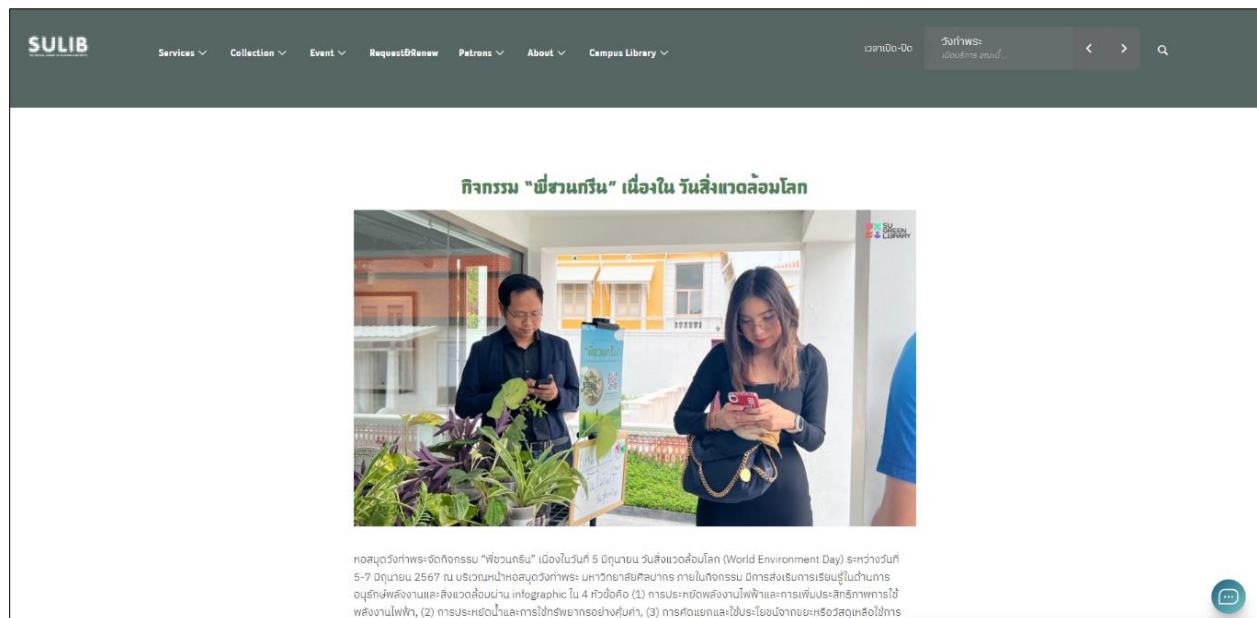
SULIB

Services Collection Event Request&Renew Patrons About Campus Library

เวลาเปิด-ปิด วังท่าพระ เปิดบริการ ตอนนี้...

กิจกรรม "พี่ชวนกรีน" เนื่องใน วันสิ่งแวดล้อมโลก

SU GREEN LIBRARY

พี่ชวนกรีน

หอสมุดวังท่าพระจัดกิจกรรม "พี่ชวนกรีน" เนื่องในวันที่ 5 มิถุนายน วันสิ่งแวดล้อมโลก (World Environment Day) ระหว่างวันที่ 5-7 มิถุนายน 2567 ณ บริเวณหน้าหอสมุดวังท่าพระ มหาวิทยาลัยศิลปากร ภายในกิจกรรม มีการส่งเสริมการเรียนรู้ในด้านการอนุรักษ์พลังงานและสิ่งแวดล้อมผ่าน infographic ใน 4 หัวข้อคือ (1) การประหยัดพลังงานไฟฟ้าและการเพิ่มประสิทธิภาพการใช้พลังงานไฟฟ้า, (2) การประหยัดน้ำและการใช้ทรัพยากรอย่างคุ้มค่า, (3) การคัดแยกและใช้ประโยชน์จากขยะหรือวัสดุเหลือใช้การ